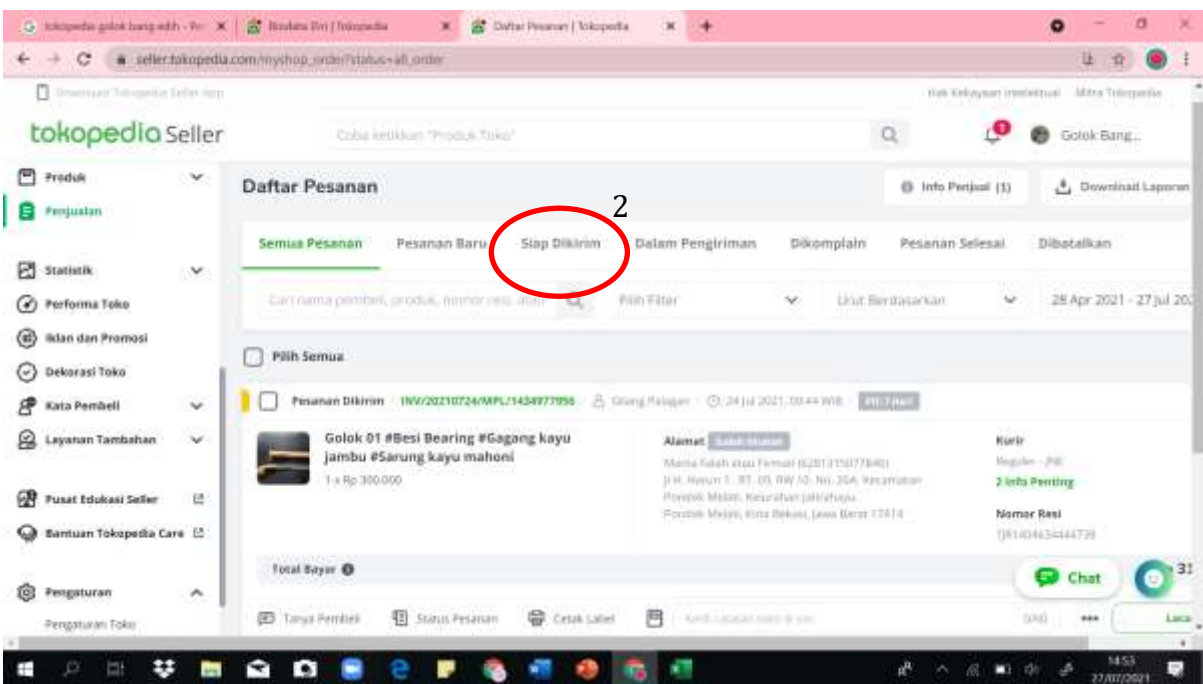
tokopedia golok bang edih - Pe... | Biodata Diri | Tokopedia | Daftar Pesanan | Tokopedia

seller.tokopedia.com/myshop_order?status=all_order

Download Tokopedia Seller App

Hak Kekayaan Intelektual | Mitra Tokopedia

tokopedia Seller

Coba ketikkan "Produk Toko"

Golok Bang...

Produk

Penjualan

Statistik

Performa Toko

Iklan dan Promosi

Dekorasi Toko

Kata Pembeli

Layanan Tambahan

Pusat Edukasi Seller

Bantuan Tokopedia Care

Pengaturan

Pengaturan Toko

Daftar Pesanan

Info Penjual (1)

Download Laporan

2

Semua Pesanan | Pesanan Baru | Siap Dikirim | Dalam Pengiriman | Dikomplain | Pesanan Selesai | Dibatalkan

Cari nama pembeli, produk, nomor resi, atau

Pilih Filter

Urut Berdasarkan

28 Apr 2021 - 27 Jul 20

Pilih Semua

Pesanan Dikirim · INV/20210724/MPL/1434977956 · Gilang Palagan · 24 Jul 2021, 09:44 WIB

Golok 01 #Besi Bearing #Gagang kayu jambu #Sarung kayu mahoni

1 x Rp 300.000

Alamat

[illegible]

Kurir

Reguler - JNE

2 Info Penting

Nomor Resi

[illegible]

Total Bayar

Chat

Tanya Pembeli | Status Pesanan | Cetak Label

14:53
27/07/2021